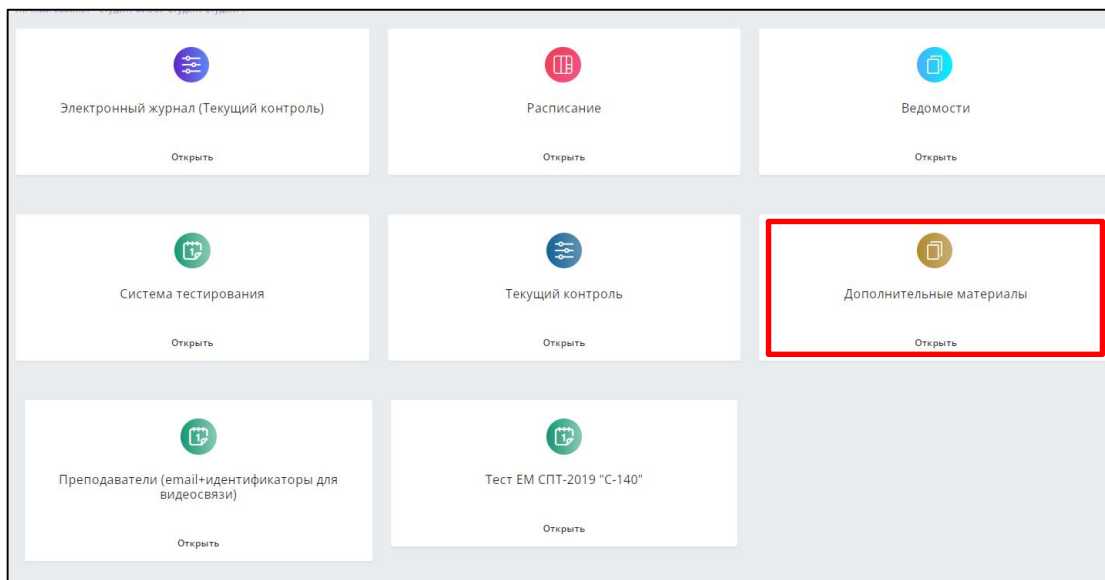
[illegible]

Электронный журнал (Текущий контроль)

Открыть

Расписание

Открыть

Ведомости

Открыть

Система тестирования

Открыть

Текущий контроль

Открыть

Дополнительные материалы

Открыть

Преподаватели (email+идентификаторы для видеосвязи)

Открыть

Тест ЕМ СПТ-2019 "С-140"

Открыть